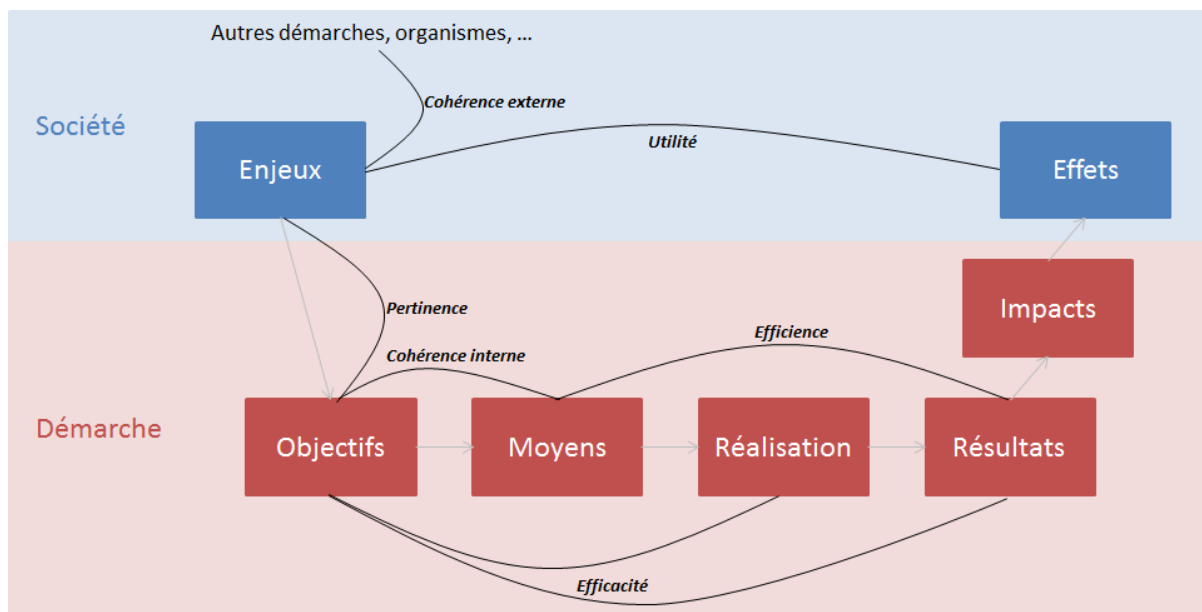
Autres démarches, organismes, ...

Cohérence externe

Société

Enjeux

Utilité

Effets

Pertinence

Impacts

Efficience

Cohérence interne

Démarche

Objectifs

Moyens

Réalisation

Résultats

Efficacité